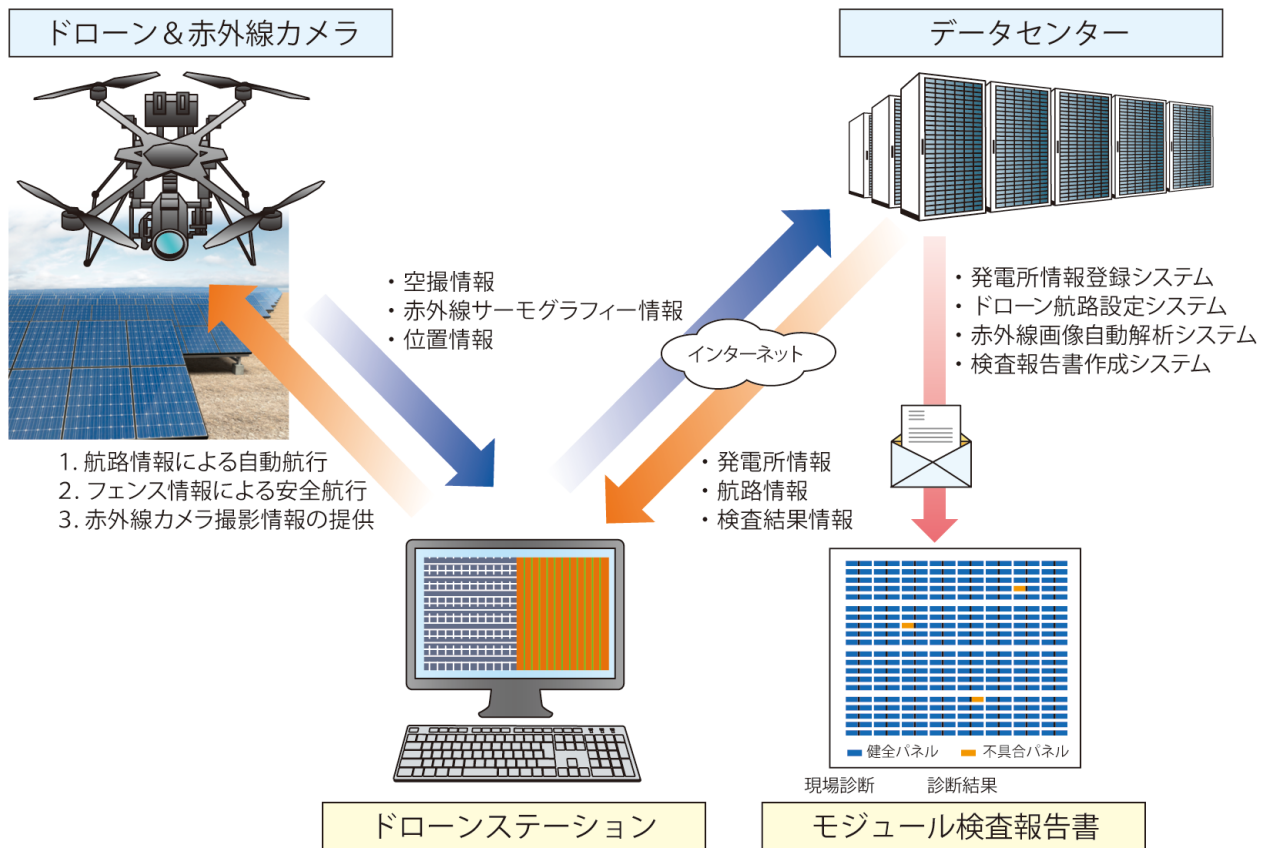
ドローン＆赤外線カメラ

データセンター

・空撮情報
・赤外線サーモグラフィー情報
・位置情報

インターネット

・発電所情報登録システム
・ドローン航路設定システム
・赤外線画像自動解析システム
・検査報告書作成システム

1. 航路情報による自動航行
2. フェンス情報による安全航行
3. 赤外線カメラ撮影情報の提供

・発電所情報
・航路情報
・検査結果情報

健全パネル　不具合パネル

現場診断　診断結果

ドローンステーション

モジュール検査報告書